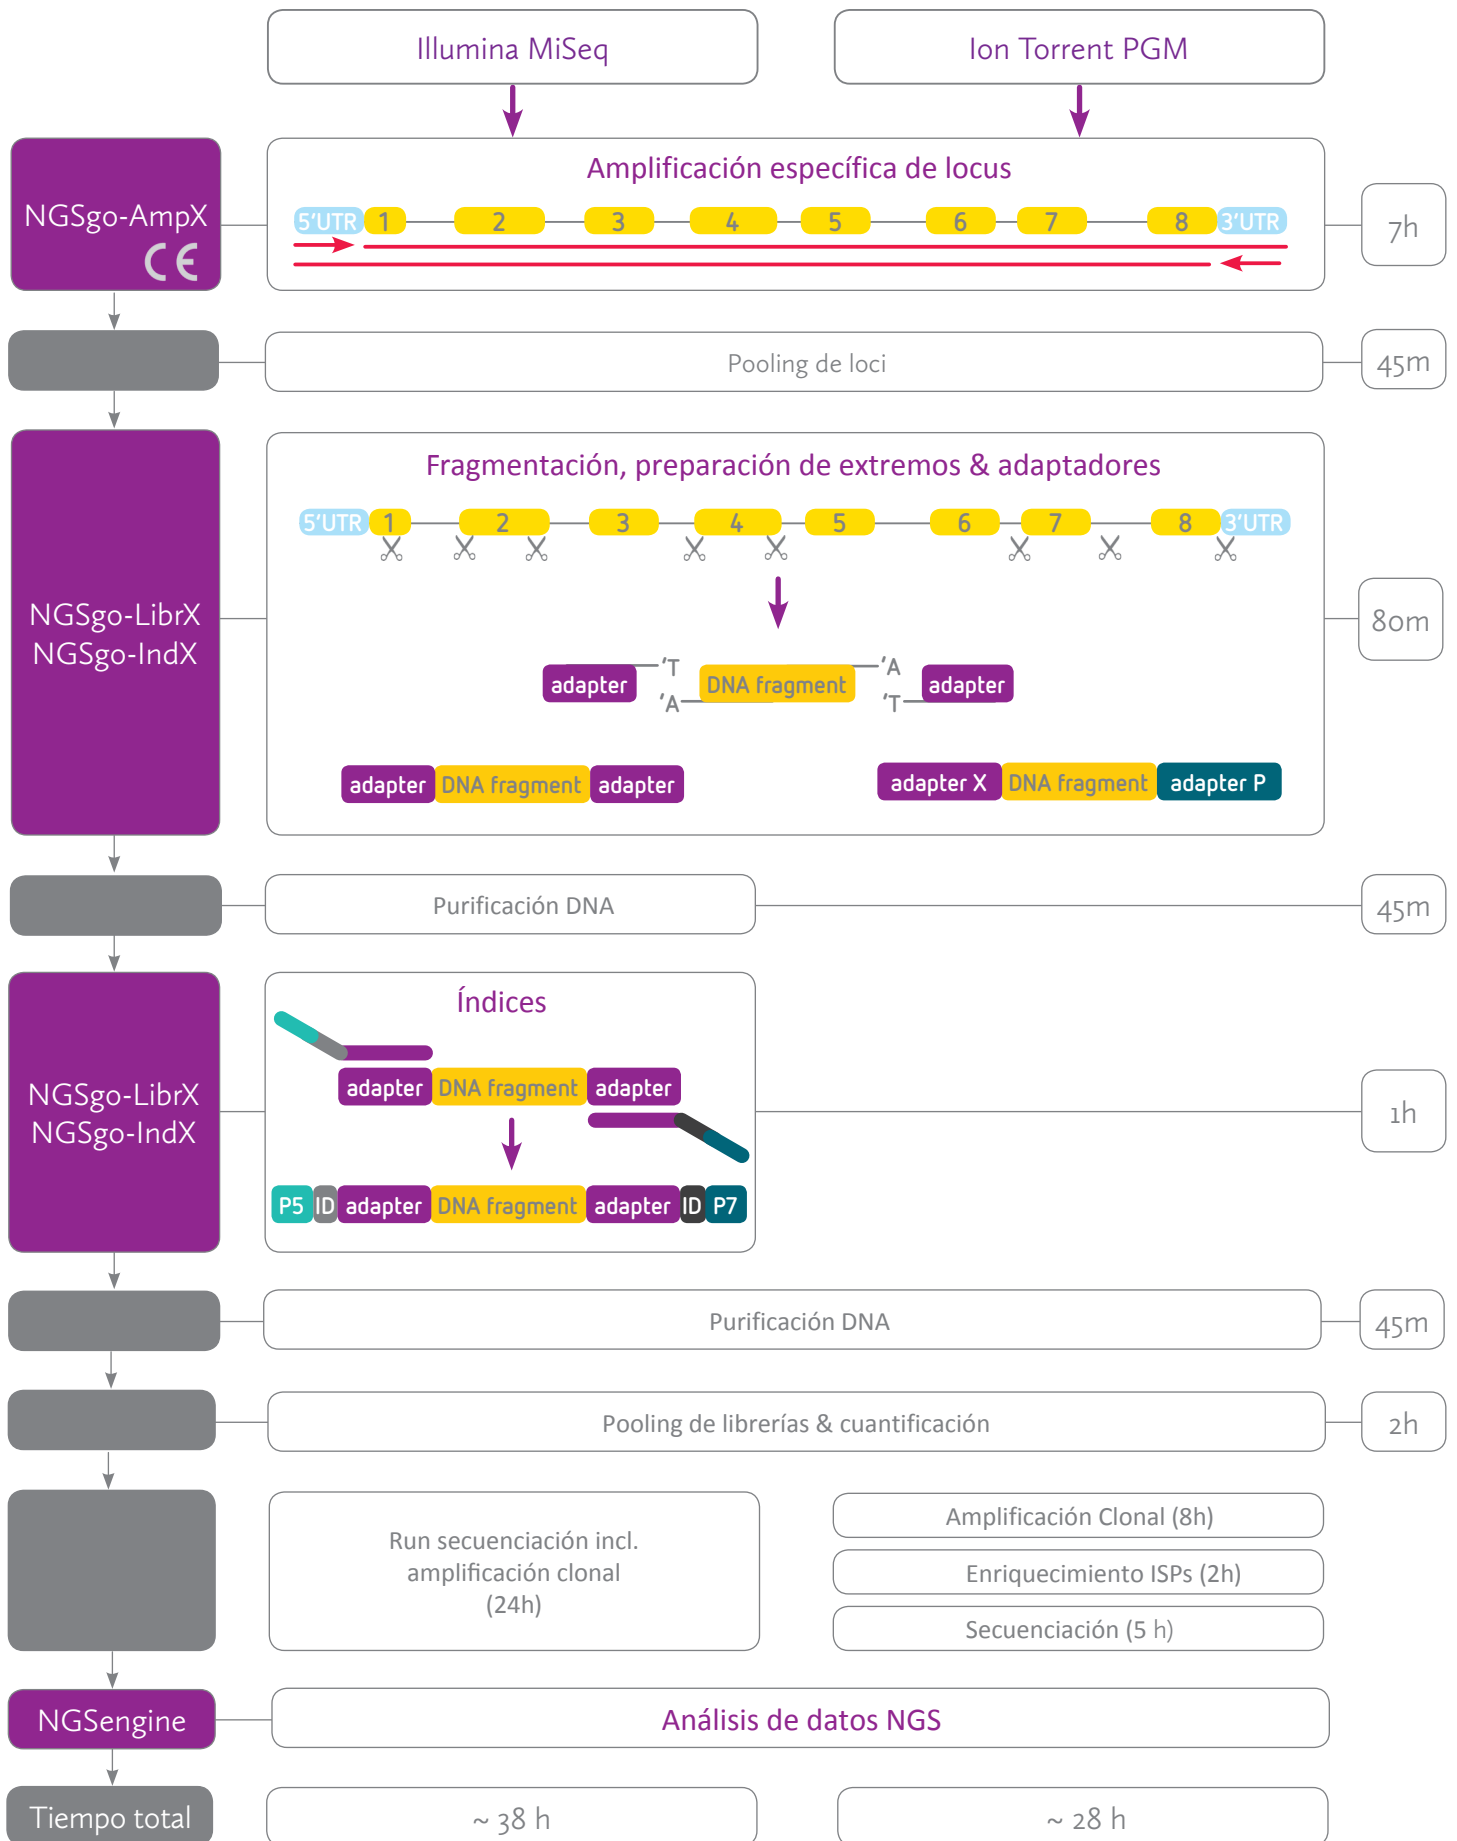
Illumina MiSeq

Ion Torrent PGM

NGSgo-AmpX
CE

Amplificación específica de locus

5'UTR 1 2 3 4 5 6 7 8 3'UTR

7h

Pooling de loci

45m

NGSgo-LibrX
NGSgo-IndX

Fragmentación, preparación de extremos & adaptadores

5'UTR 1 2 3 4 5 6 7 8 3'UTR

adapter 'T 'A DNA fragment 'A 'T adapter

adapter DNA fragment adapter

adapter X DNA fragment adapter P

80m

Purificación DNA

45m

NGSgo-LibrX
NGSgo-IndX

Índices

adapter DNA fragment adapter

P5 ID adapter DNA fragment adapter ID P7

1h

Purificación DNA

45m

Pooling de librerías & cuantificación

2h

Run secuenciación incl. amplificación clonal (24h)

Amplificación Clonal (8h)

Enriquecimiento ISPs (2h)

Secuenciación (5 h)

NGSengine

Análisis de datos NGS

Tiempo total

~ 38 h

~ 28 h